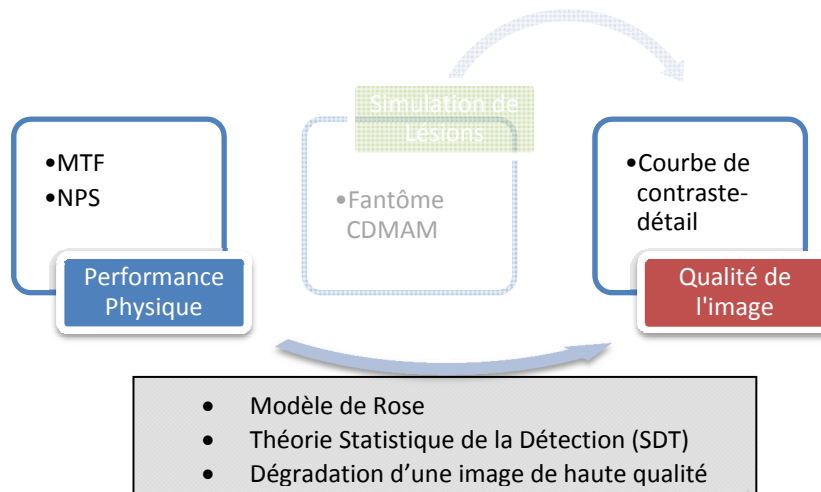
•MTF
•NPS

Performance Physique

Simulation de Lésions

•Fantôme CDMAM

•Courbe de contraste-détail

Qualité de l'image

• Modèle de Rose
• Théorie Statistique de la Détection (SDT)
• Dégradation d'une image de haute qualité